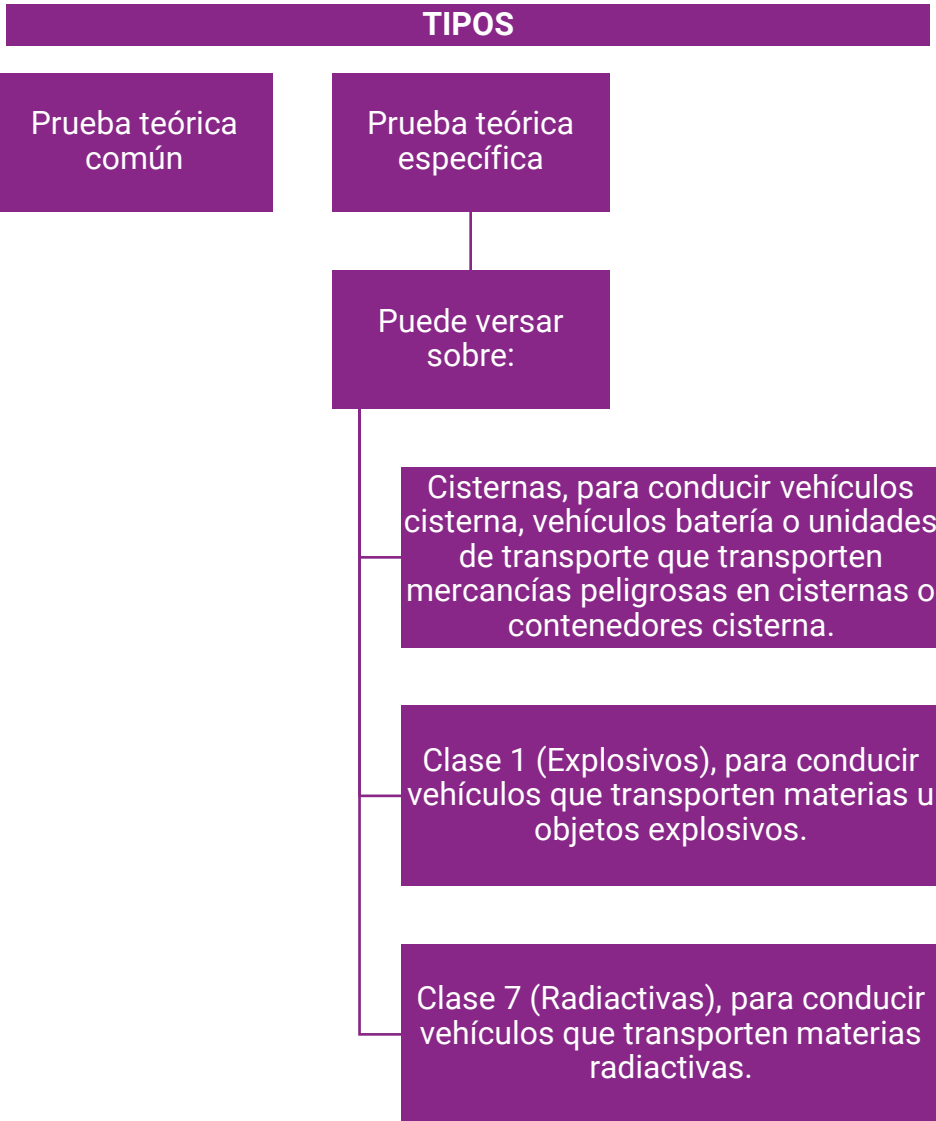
TIPOS

Prueba teórica común

Prueba teórica específica

Puede versar sobre:

Cisternas, para conducir vehículos cisterna, vehículos batería o unidades de transporte que transporten mercancías peligrosas en cisternas o contenedores cisterna.

Clase 1 (Explosivos), para conducir vehículos que transporten materias u objetos explosivos.

Clase 7 (Radiactivas), para conducir vehículos que transporten materias radiactivas.